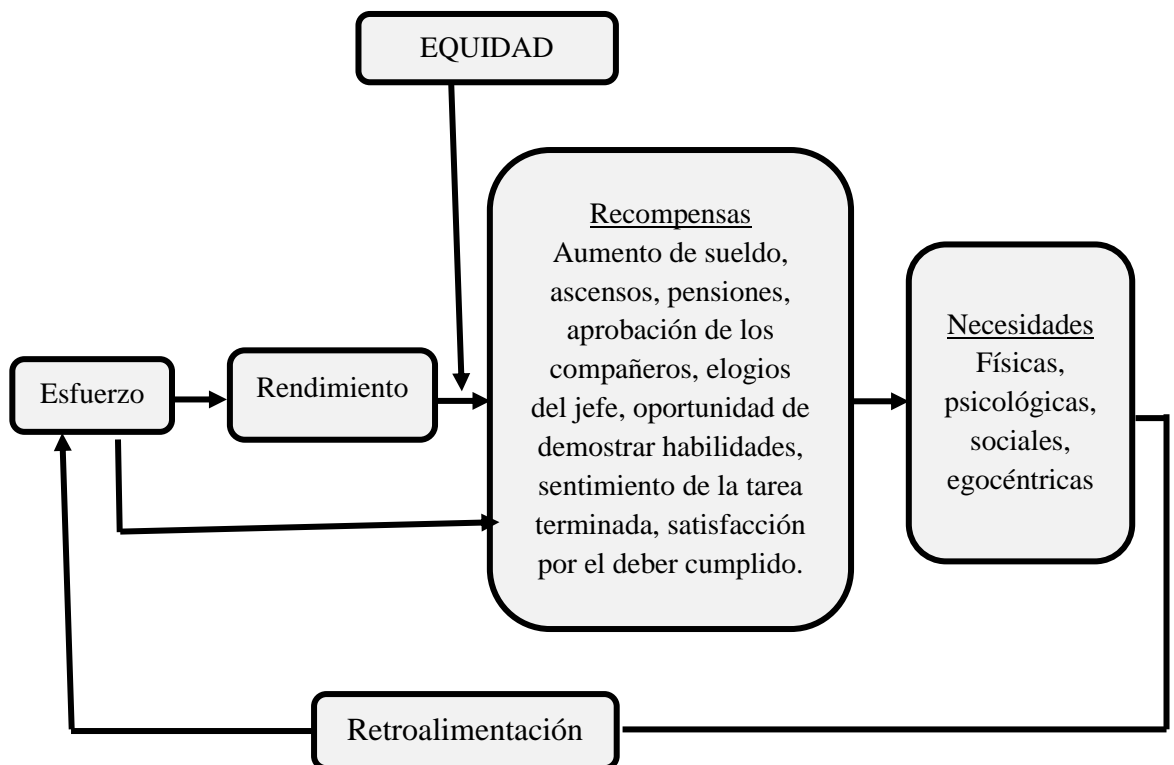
EQUIDAD

Esfuerzo

Rendimiento

Recompensas
Aumento de sueldo, ascensos, pensiones, aprobación de los compañeros, elogios del jefe, oportunidad de demostrar habilidades, sentimiento de la tarea terminada, satisfacción por el deber cumplido.

Necesidades
Físicas, psicológicas, sociales, egocéntricas

Retroalimentación